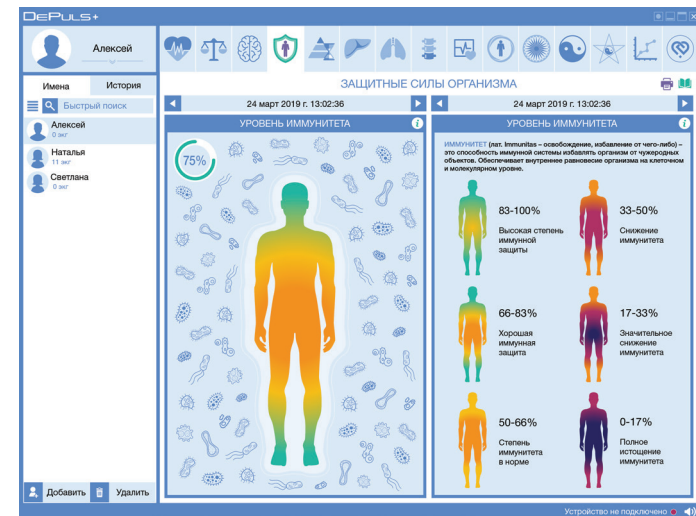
DePuls+

Алексей

Имена
История

Быстрый поиск

Алексей
0 экг

Наталья
11 экг

Светлана
0 экг

Добавить
Удалить

ЗАЩИТНЫЕ СИЛЫ ОРГАНИЗМА

24 март 2019 г. 13:02:36

24 март 2019 г. 13:02:36

УРОВЕНЬ ИММУНИТЕТА

75%

УРОВЕНЬ ИММУНИТЕТА

ИММУНИТЕТ (лат. Immunitas – освобождение, избавление от чего-либо) – это способность иммунной системы избавлять организм от чужеродных объектов. Обеспечивает внутреннее равновесие организма на клеточном и молекулярном уровне.

83-100%
Высокая степень иммунной защиты

33-50%
Снижение иммунитета

66-83%
Хорошая иммунная защита

17-33%
Значительное снижение иммунитета

50-66%
Степень иммунитета в норме

0-17%
Полное истощение иммунитета

Устройство не подключено